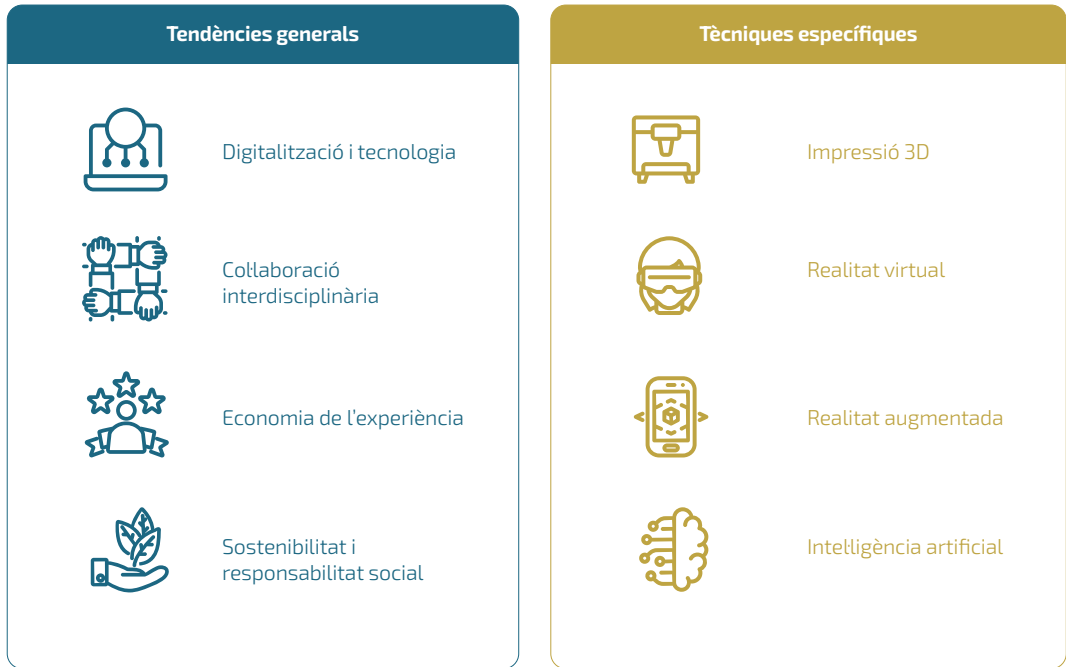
Tendències generals

Digitalització i tecnologia

Col·laboració interdisciplinària

Economia de l'experiència

Sostenibilitat i responsabilitat social

Tècniques específiques

Impressió 3D

Realitat virtual

Realitat augmentada

Intel·ligència artificial